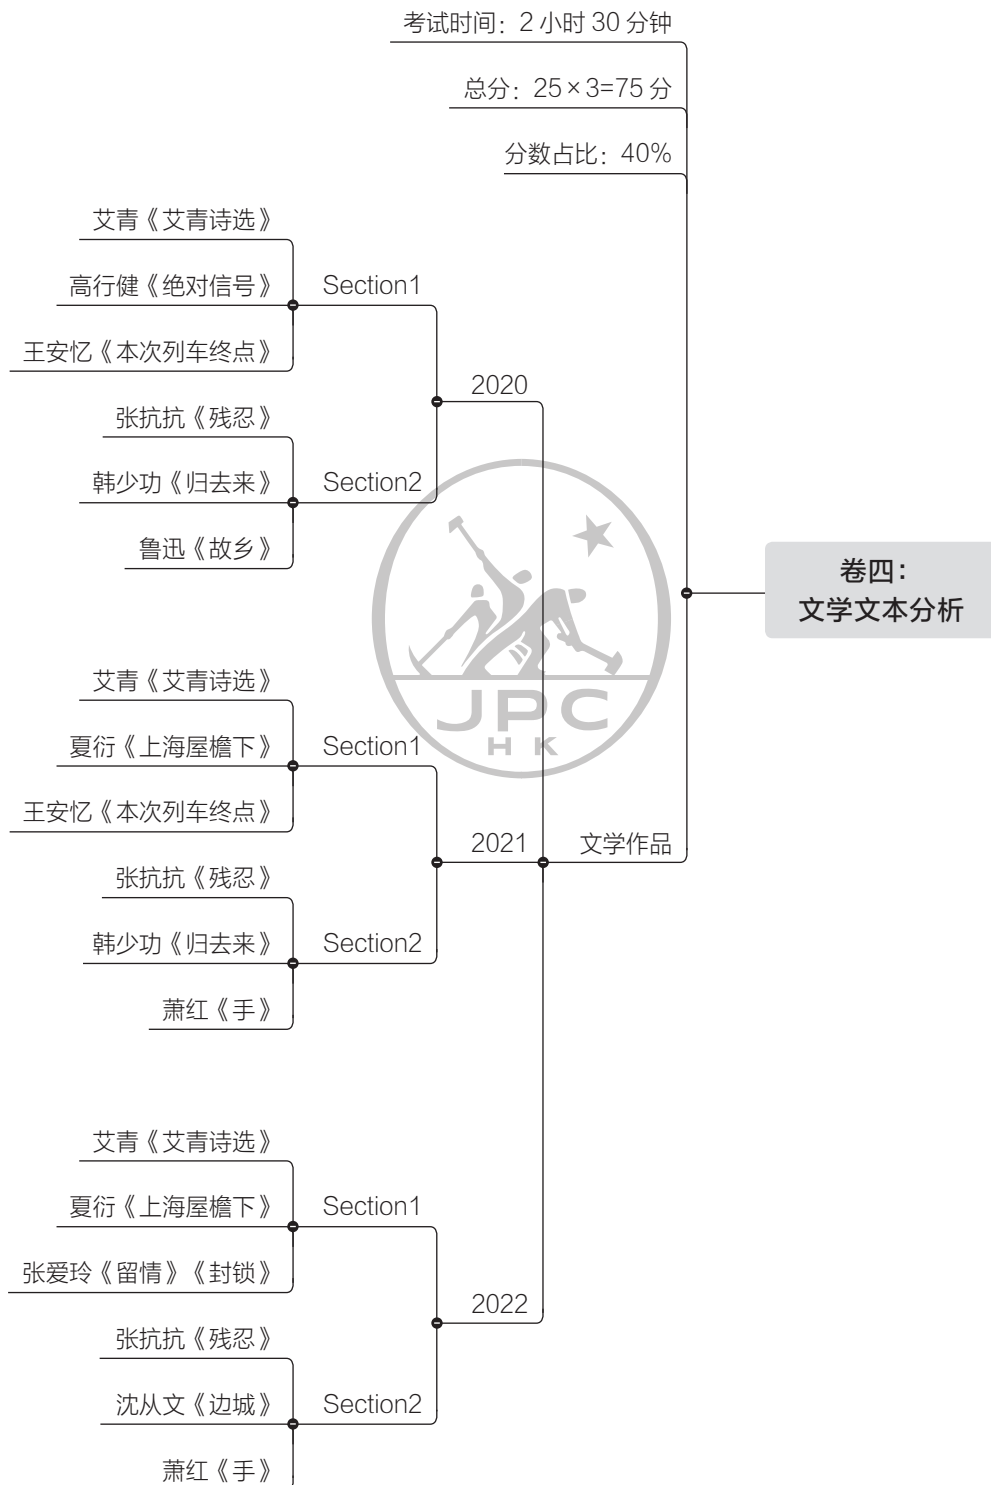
卷四：
文学文本分析

考试时间：2 小时 30 分钟

总分：25×3=75 分

分数占比：40%

文学作品

2020

Section1

艾青《艾青诗选》

高行健《绝对信号》

王安忆《本次列车终点》

Section2

张抗抗《残忍》

韩少功《归去来》

鲁迅《故乡》

2021

Section1

艾青《艾青诗选》

夏衍《上海屋檐下》

王安忆《本次列车终点》

Section2

张抗抗《残忍》

韩少功《归去来》

萧红《手》

2022

Section1

艾青《艾青诗选》

夏衍《上海屋檐下》

张爱玲《留情》《封锁》

Section2

张抗抗《残忍》

沈从文《边城》

萧红《手》

JPC
H K